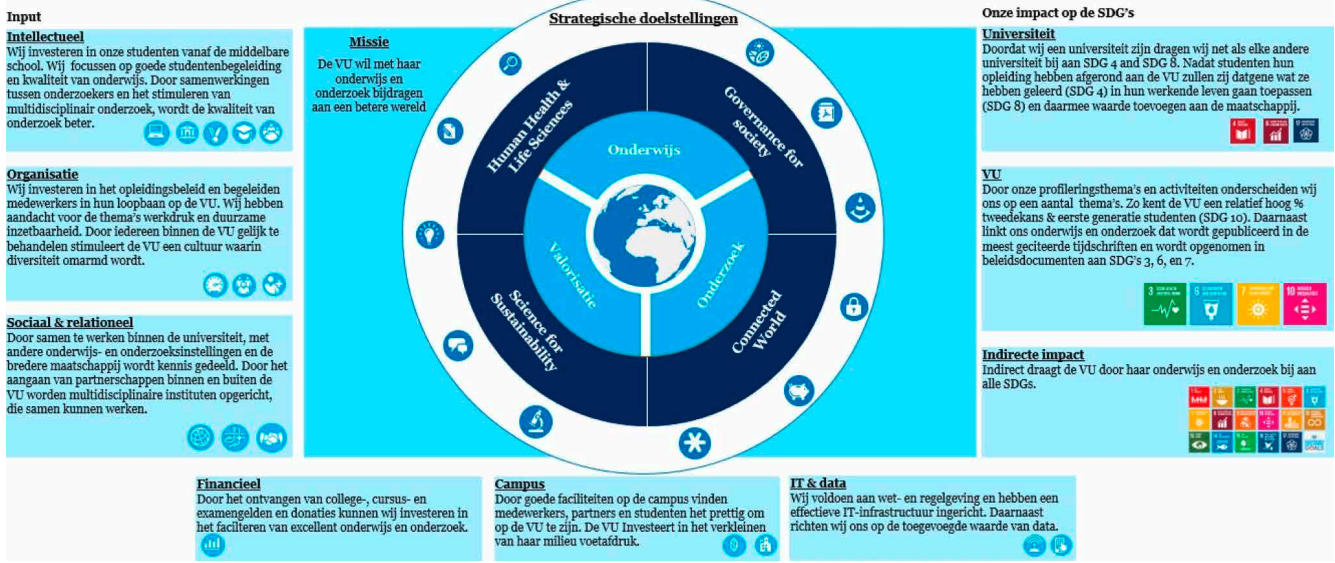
Input

Intellectueel
Wij investeren in onze studenten vanaf de middelbare school. Wij focussen op goede studentenbegeleiding en kwaliteit van onderwijs. Door samenwerkingen tussen onderzoekers en het stimuleren van multidisciplinair onderzoek, wordt de kwaliteit van onderzoek beter.

Organisatie
Wij investeren in het opleidingsbeleid en begeleiden medewerkers in hun loopbaan op de VU. Wij hebben aandacht voor de thema's werkdruk en duurzame inzetbaarheid. Door iedereen binnen de VU gelijk te behandelen stimuleert de VU een cultuur waarin diversiteit omarmd wordt.

Sociaal & relationeel
Door samen te werken binnen de universiteit, met andere onderwijs- en onderzoeksinstellingen en de bredere maatschappij wordt kennis gedeeld. Door het aangaan van partnerschappen binnen en buiten de VU worden multidisciplinaire instituten opgericht, die samen kunnen werken.

Strategische doelstellingen

Missie
De VU wil met haar onderwijs en onderzoek bijdragen aan een betere wereld

Human Health & Life Sciences
Governance for society
Science for Sustainability
Connected World
Onderwijs
Valorisatie
Onderzoek

Onze impact op de SDG's

Universiteit
Doordat wij een universiteit zijn dragen wij net als elke andere universiteit bij aan SDG 4 and SDG 8. Nadat studenten hun opleiding hebben afgerond aan de VU zullen zij datgene wat ze hebben geleerd (SDG 4) in hun werkende leven gaan toepassen (SDG 8) en daarmee waarde toevoegen aan de maatschappij.

VU
Door onze profileringsthema's en activiteiten onderscheiden wij ons op een aantal thema's. Zo kent de VU een relatief hoog % tweedekans & eerste generatie studenten (SDG 10). Daarnaast linkt ons onderwijs en onderzoek dat wordt gepubliceerd in de meest geciteerde tijdschriften en wordt opgenomen in beleidsdocumenten aan SDG's 3, 6, en 7.

Indirecte impact
Indirect draagt de VU door haar onderwijs en onderzoek bij aan alle SDGs.

Financieel
Door het ontvangen van college-, cursus- en examengelden en donaties kunnen wij investeren in het faciliteren van excellent onderwijs en onderzoek.

Campus
Door goede faciliteiten op de campus vinden medewerkers, partners en studenten het prettig om op de VU te zijn. De VU Investeert in het verkleinen van haar milieu voetafdruk.

IT & data
Wij voldoen aan wet- en regelgeving en hebben een effectieve IT-infrastructuur ingericht. Daarnaast richten wij ons op de toegevoegde waarde van data.